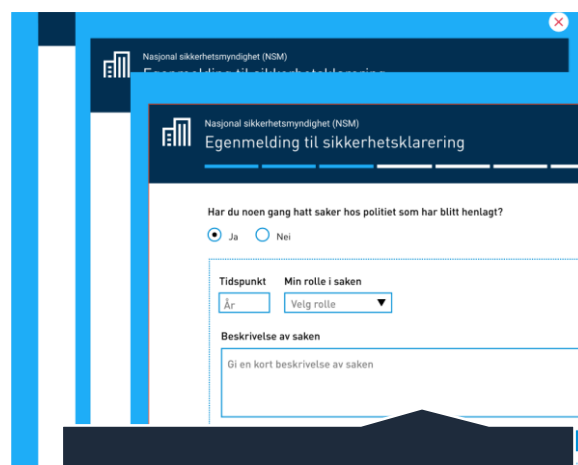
Nasjonal sikkerhetsmyndighet (NSM)

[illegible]

Nasjonal sikkerhetsmyndighet (NSM)

Egenmelding til sikkerhetsklarering

Har du noen gang hatt saker hos politiet som har blitt henlagt?

Ja

Nei

Tidspunkt

År

Min rolle i saken

Velg rolle

Beskrivelse av saken

Gi en kort beskrivelse av saken